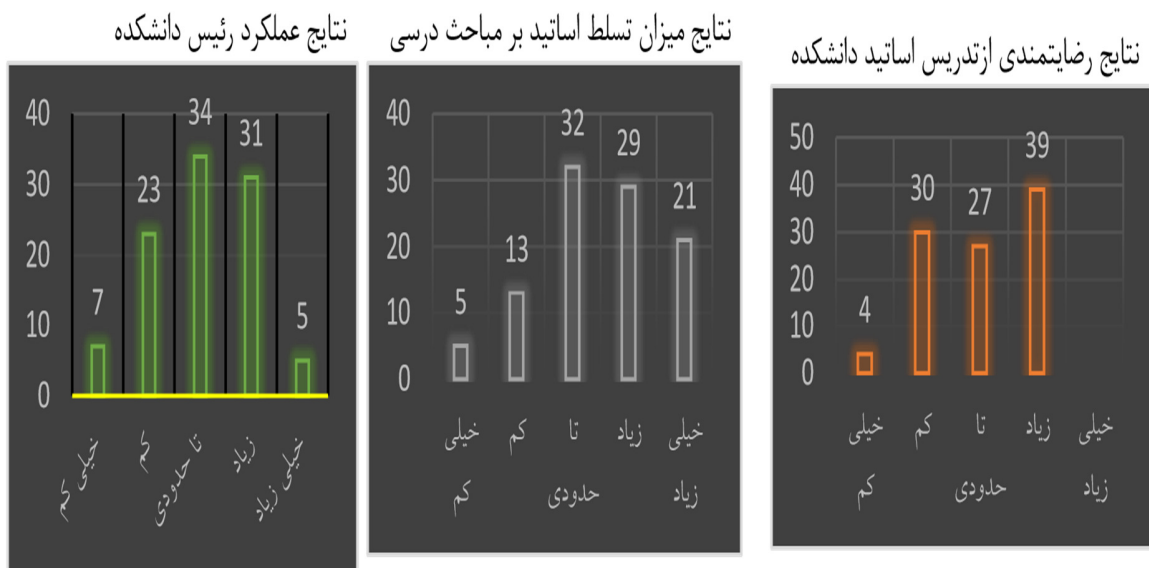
نتایج عملکرد رئیس دانشکده

40
30
20
10
0

7
23
34
31
5

خیلی کم
کم
تا حدودی
زیاد
خیلی زیاد

نتایج میزان تسلط اساتید بر مباحث درسی

40
30
20
10
0

5
13
32
29
21

خیلی کم
کم
تا حدودی
زیاد
خیلی زیاد

نتایج رضایتمندی ازتدریس اساتید دانشکده

50
40
30
20
10
0

4
30
27
39

خیلی کم
کم
تا حدودی
زیاد
خیلی زیاد